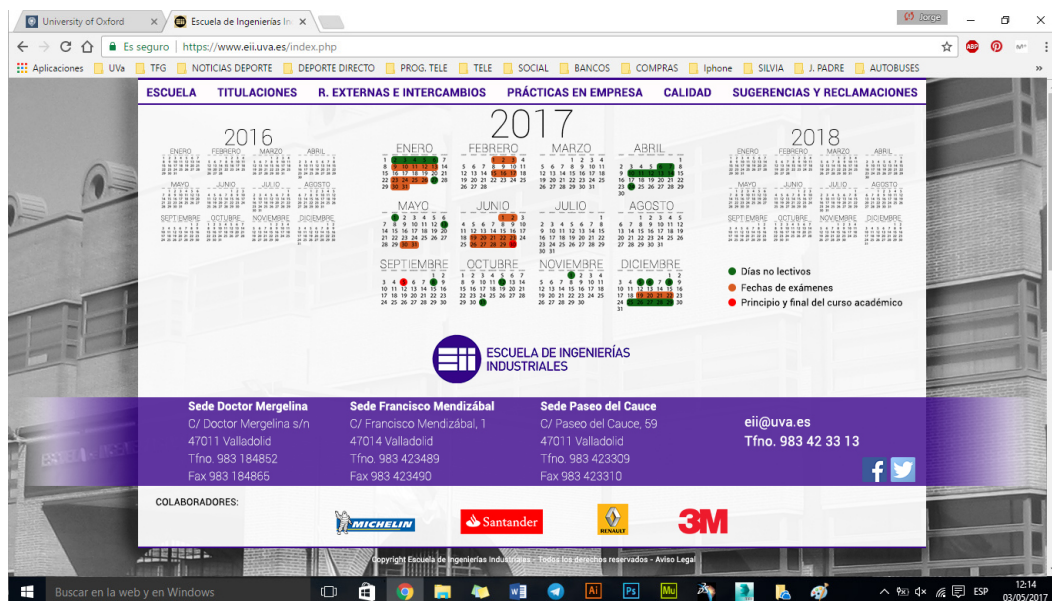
University of Oxford × Escuela de Ingenierías In × Jorge

Es seguro | https://www.eii.uva.es/index.php

Aplicaciones UVa TFG NOTICIAS DEPORTE DEPORTE DIRECTO PROG. TELE TELE SOCIAL BANCOS COMPRAS Iphone SILVIA J. PADRE AUTOBUSES »

ESCUELA TITULACIONES R. EXTERNAS E INTERCAMBIOS PRÁCTICAS EN EMPRESA CALIDAD SUGERENCIAS Y RECLAMACIONES

2016

ENERO FEBRERO MARZO ABRIL MAYO JUNIO JULIO AGOSTO SEPTIEMBRE OCTUBRE NOVIEMBRE DICIEMBRE

2017

ENERO FEBRERO MARZO ABRIL MAYO JUNIO JULIO AGOSTO SEPTIEMBRE OCTUBRE NOVIEMBRE DICIEMBRE

2018

ENERO FEBRERO MARZO ABRIL MAYO JUNIO JULIO AGOSTO SEPTIEMBRE OCTUBRE NOVIEMBRE DICIEMBRE

Días no lectivos
Fechas de exámenes
Principio y final del curso académico

ESCUELA DE INGENIERÍAS INDUSTRIALES

Sede Doctor Mergelina
C/ Doctor Mergelina s/n
47011 Valladolid
Tfno. 983 184852
Fax 983 184865

Sede Francisco Mendizábal
C/ Francisco Mendizábal, 1
47014 Valladolid
Tfno. 983 423489
Fax 983 423490

Sede Paseo del Cauce
C/ Paseo del Cauce, 59
47011 Valladolid
Tfno. 983 423309
Fax 983 423310

eii@uva.es
Tfno. 983 42 33 13

COLABORADORES:

MICHELIN Santander RENAULT 3M

Copyright Escuela de Ingenierías Industriales - Todos los derechos reservados - Aviso Legal

Buscar en la web y en Windows

ESP 12:14 03/05/2017